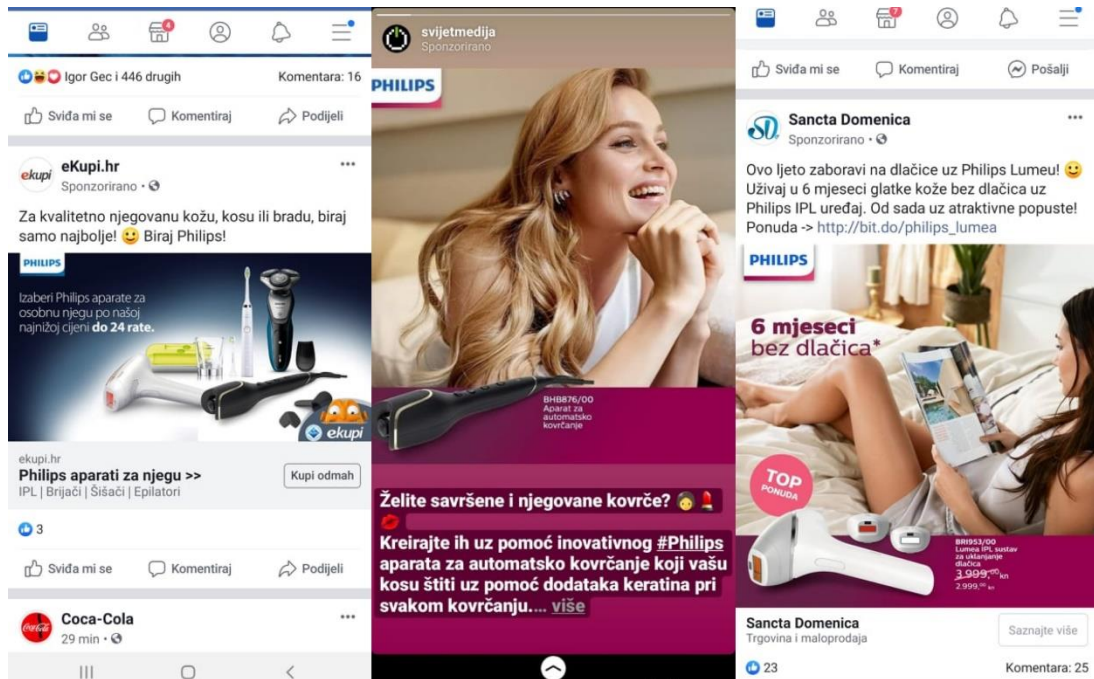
4

Igor Gec i 446 drugih Komentara: 16

Sviđa mi se Komentiraj Podijeli

ekupi eKupi.hr
Sponzorirano ·

Za kvalitetno njegovanu kožu, kosu ili bradu, biraj samo najbolje! 🙂 Biraj Philips!

PHILIPS

Izaberi Philips aparate za osobnu njegu po našoj najnižoj cijeni do 24 rate.

ekupi

ekupi.hr
Philips aparati za njegu >>
IPL | Brijači | Šišači | Epilatori
Kupi odmah

3

Sviđa mi se Komentiraj Podijeli

Coca-Cola
29 min ·

svijetmedija
Sponzorirano

PHILIPS

BHB876/00
Aparat za automatsko kovrčanje

Želite savršene i njegovane kovrče?

Kreirajte ih uz pomoć inovativnog #Philips aparata za automatsko kovrčanje koji vašu kosu štiti uz pomoć dodataka keratina pri svakom kovrčanju.... više

7

Sviđa mi se Komentiraj Pošalji

Sancta Domenica
Sponzorirano ·

Ovo ljeto zaboravi na dlačice uz Philips Lumeu! 🙂 Uživaj u 6 mjeseci glatke kože bez dlačica uz Philips IPL uređaj. Od sada uz atraktivne popuste! Ponuda -> http://bit.do/philips_lumea

PHILIPS

6 mjeseci bez dlačica*

TOP PONUDA

BRI953/00
Lumea IPL sustav za uklanjanje dlačica
3.999,00 kn
2.999,00 kn

Sancta Domenica
Trgovina i maloprodaja
Saznajte više

23 Komentara: 25